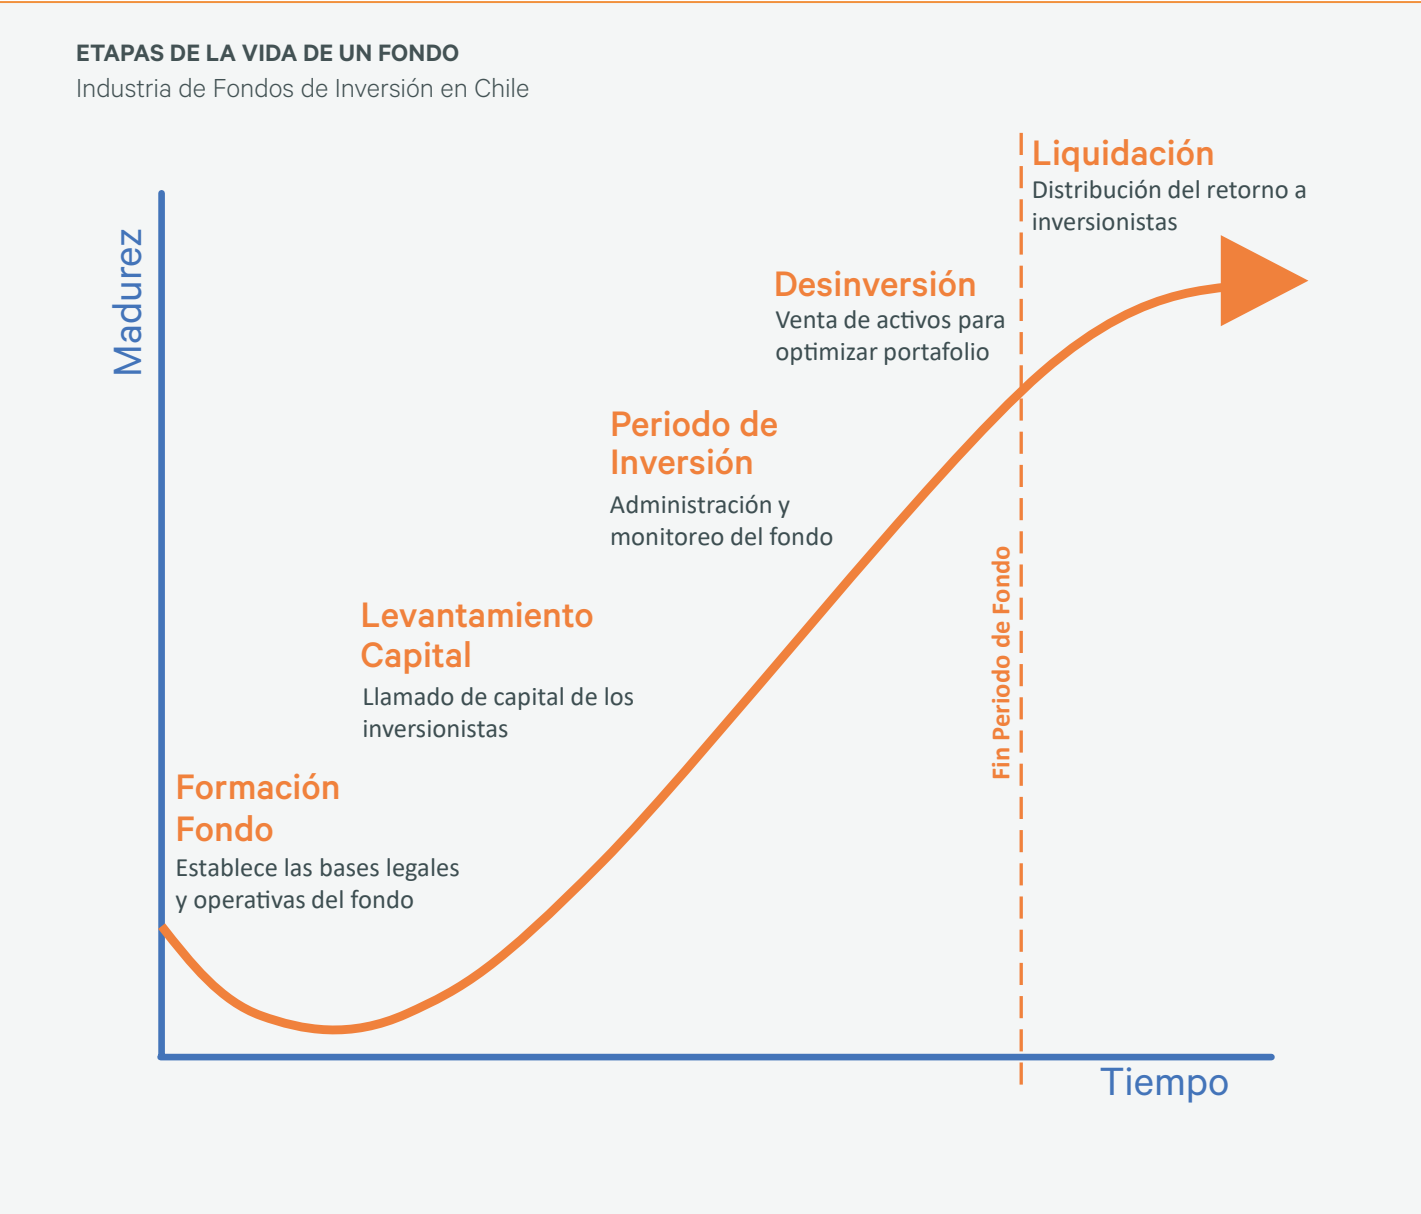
ETAPAS DE LA VIDA DE UN FONDO
Industria de Fondos de Inversión en Chile

Liquidación
Distribución del retorno a inversionistas

Madurez

Desinversión
Venta de activos para optimizar portafolio

Periodo de Inversión
Administración y monitoreo del fondo

Fin Periodo de Fondo

Levantamiento Capital
Llamado de capital de los inversionistas

Formación Fondo
Establece las bases legales y operativas del fondo

Tiempo